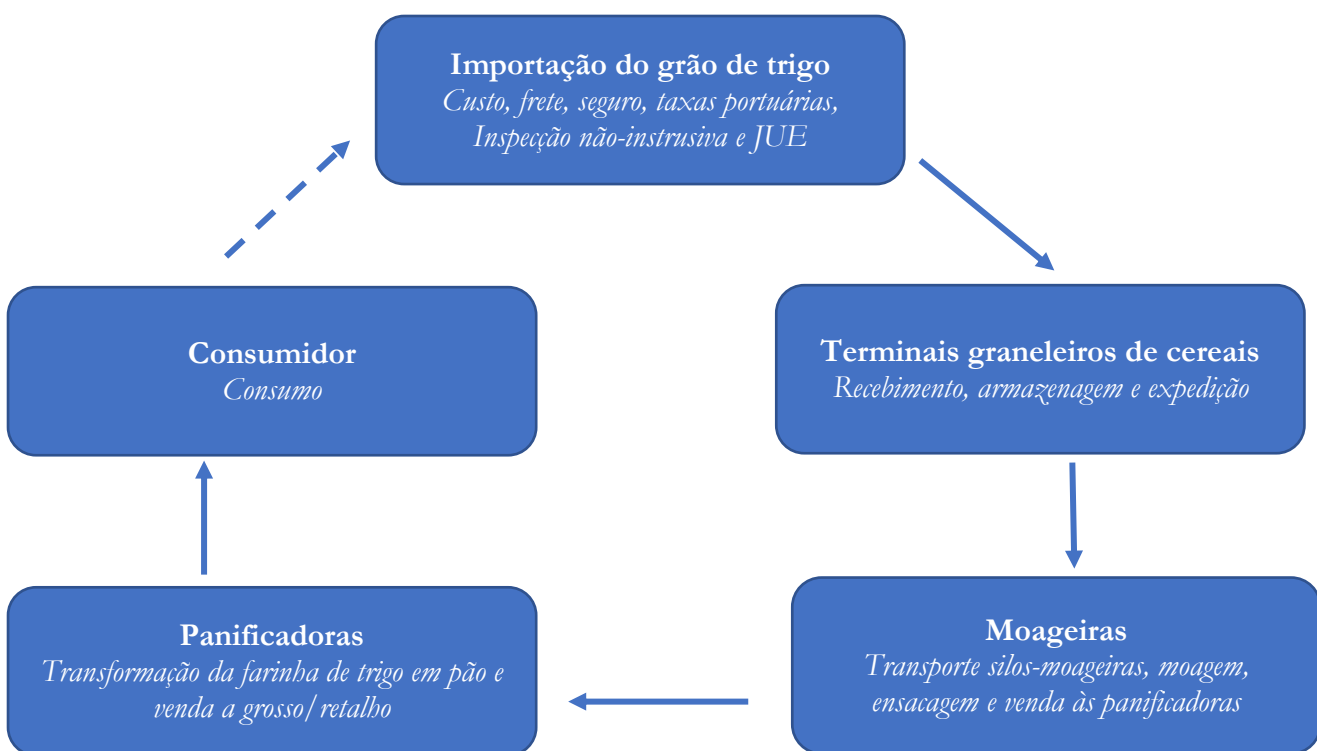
Importação do grão de trigo
Custo, frete, seguro, taxas portuárias, Inspecção não-instrusiva e JUE

Terminais graneleiros de cereais
Recebimento, armazenagem e expedição

Moageiras
Transporte silos-moageiras, moagem, ensacagem e venda às panificadoras

Panificadoras
Transformação da farinha de trigo em pão e venda a grosso/retalho

Consumidor
Consumo